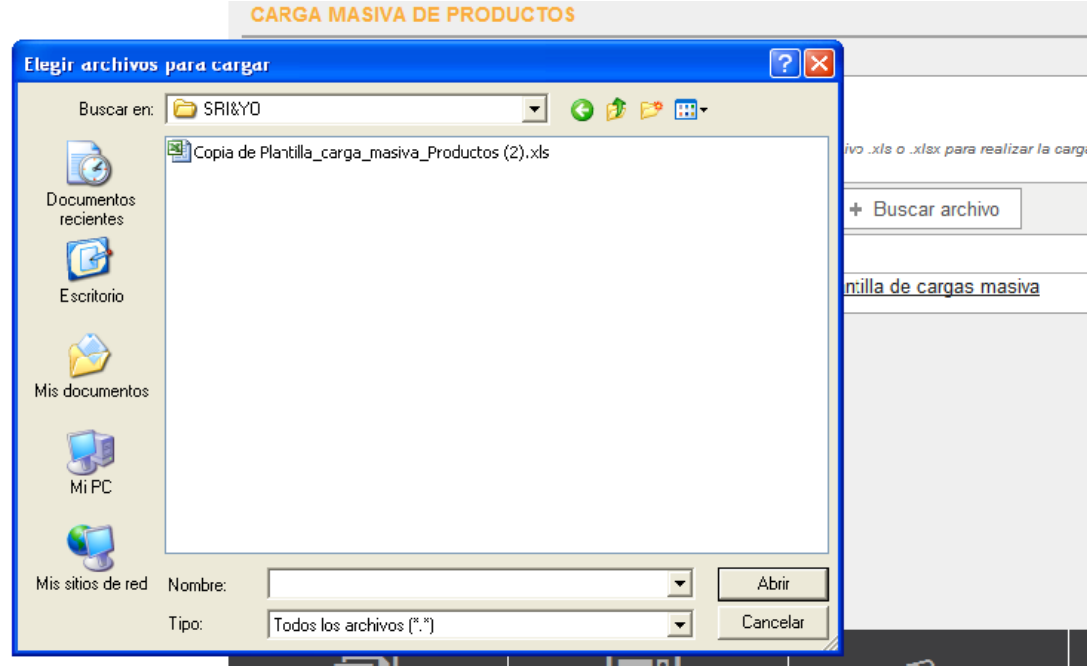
CARGA MASIVA DE PRODUCTOS

Elegir archivos para cargar

Buscar en: SRI&YO

Documentos recientes

Escritorio

Mis documentos

Mi PC

Mis sitios de red

Copia de Plantilla_carga_masiva_Productos (2).xls

ivo .xls o .xlsx para realizar la carga

+ Buscar archivo

ntilla de cargas masiva

Nombre:

Tipo: Todos los archivos (*.*)

Abrir

Cancelar